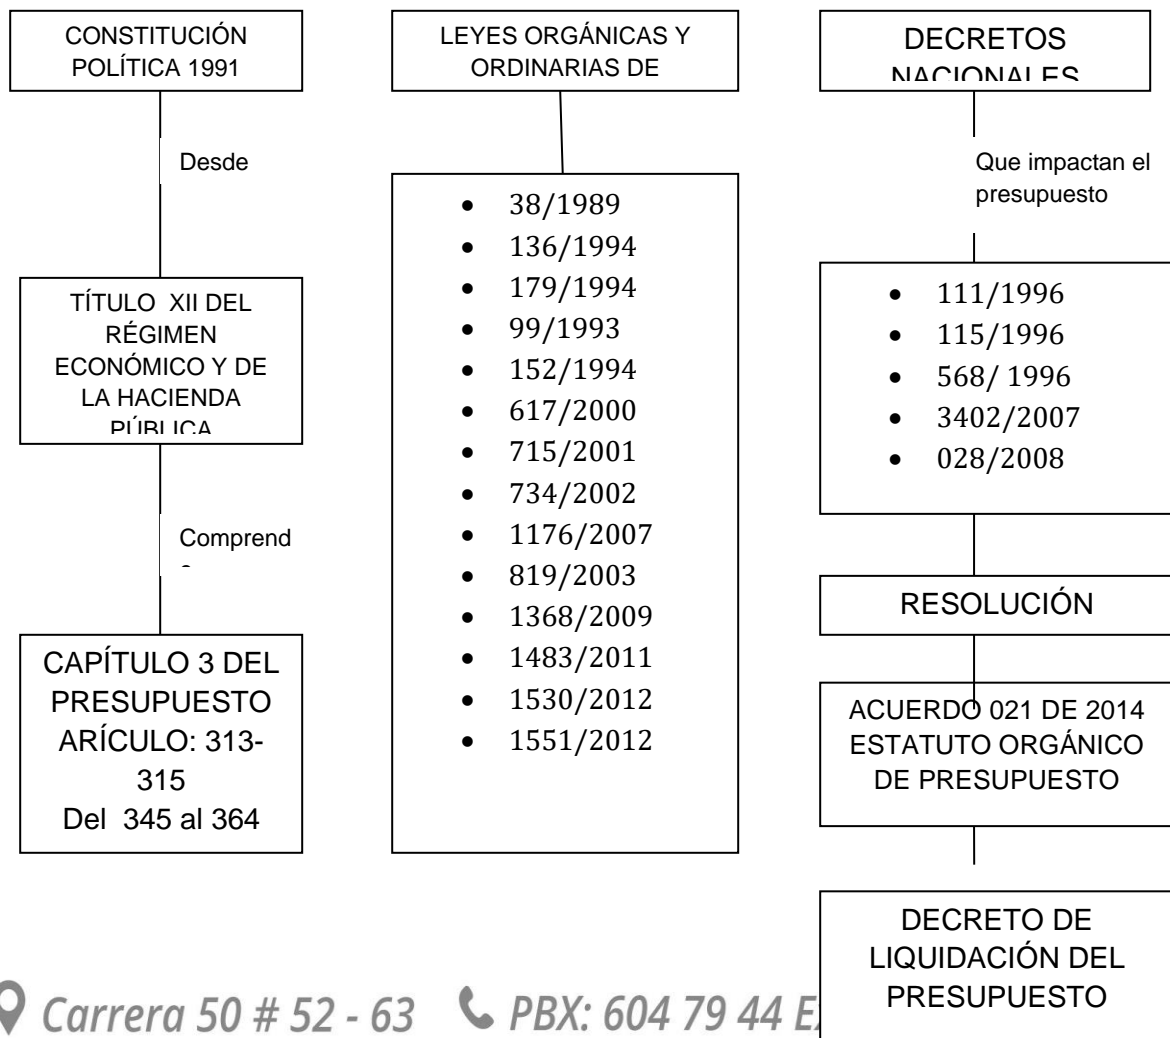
CONSTITUCIÓN POLÍTICA 1991

Desde

TÍTULO XII DEL RÉGIMEN ECONÓMICO Y DE LA HACIENDA PÚBLICA

Comprend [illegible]

CAPÍTULO 3 DEL PRESUPUESTO ARÍCULO: 313-315
Del 345 al 364

LEYES ORGÁNICAS Y ORDINARIAS DE

- 38/1989
- 136/1994
- 179/1994
- 99/1993
- 152/1994
- 617/2000
- 715/2001
- 734/2002
- 1176/2007
- 819/2003
- 1368/2009
- 1483/2011
- 1530/2012
- 1551/2012

DECRETOS NACIONALES

Que impactan el presupuesto

- 111/1996
- 115/1996
- 568/ 1996
- 3402/2007
- 028/2008

RESOLUCIÓN

ACUERDO 021 DE 2014 ESTATUTO ORGÁNICO DE PRESUPUESTO

DECRETO DE LIQUIDACIÓN DEL PRESUPUESTO

Carrera 50 # 52 - 63 PBX: 604 79 44 E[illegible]